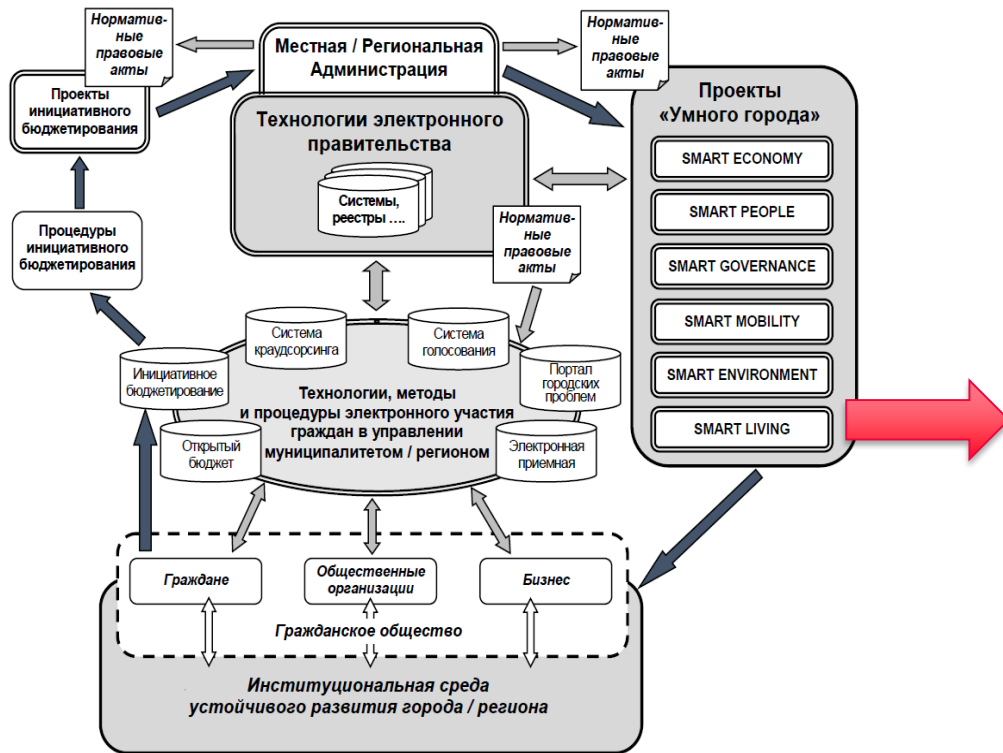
Норматив-ные правовые акты

Местная / Региональная Администрация

Норматив-ные правовые акты

Проекты инициативного бюджетирования

Технологии электронного правительства

Системы, реестры ….

Проекты «Умного города»

SMART ECONOMY

SMART PEOPLE

SMART GOVERNANCE

SMART MOBILITY

SMART ENVIRONMENT

SMART LIVING

Процедуры инициативного бюджетирования

Норматив-ные правовые акты

Система краудсорсинга

Система голосования

Портал городских проблем

Инициативное бюджетирование

Технологии, методы и процедуры электронного участия граждан в управлении муниципалитетом / регионом

Открытый бюджет

Электронная приемная

Граждане

Общественные организации

Бизнес

Гражданское общество

Институциональная среда устойчивого развития города / региона